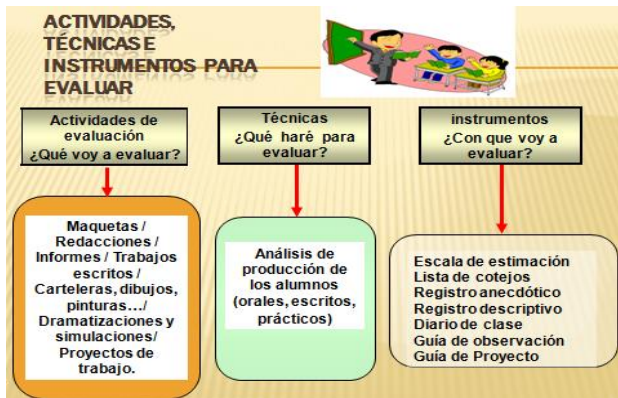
ACTIVIDADES, TÉCNICAS E INSTRUMENTOS PARA EVALUAR

Actividades de evaluación ¿Qué voy a evaluar?

Técnicas ¿Qué haré para evaluar?

instrumentos ¿Con que voy a evaluar?

Maquetas / Redacciones / Informes / Trabajos escritos / Carteleras, dibujos, pinturas…/ Dramatizaciones y simulaciones/ Proyectos de trabajo.

Análisis de producción de los alumnos (orales, escritos, prácticos)

Escala de estimación
Lista de cotejos
Registro anecdótico
Registro descriptivo
Diario de clase
Guía de observación
Guía de Proyecto